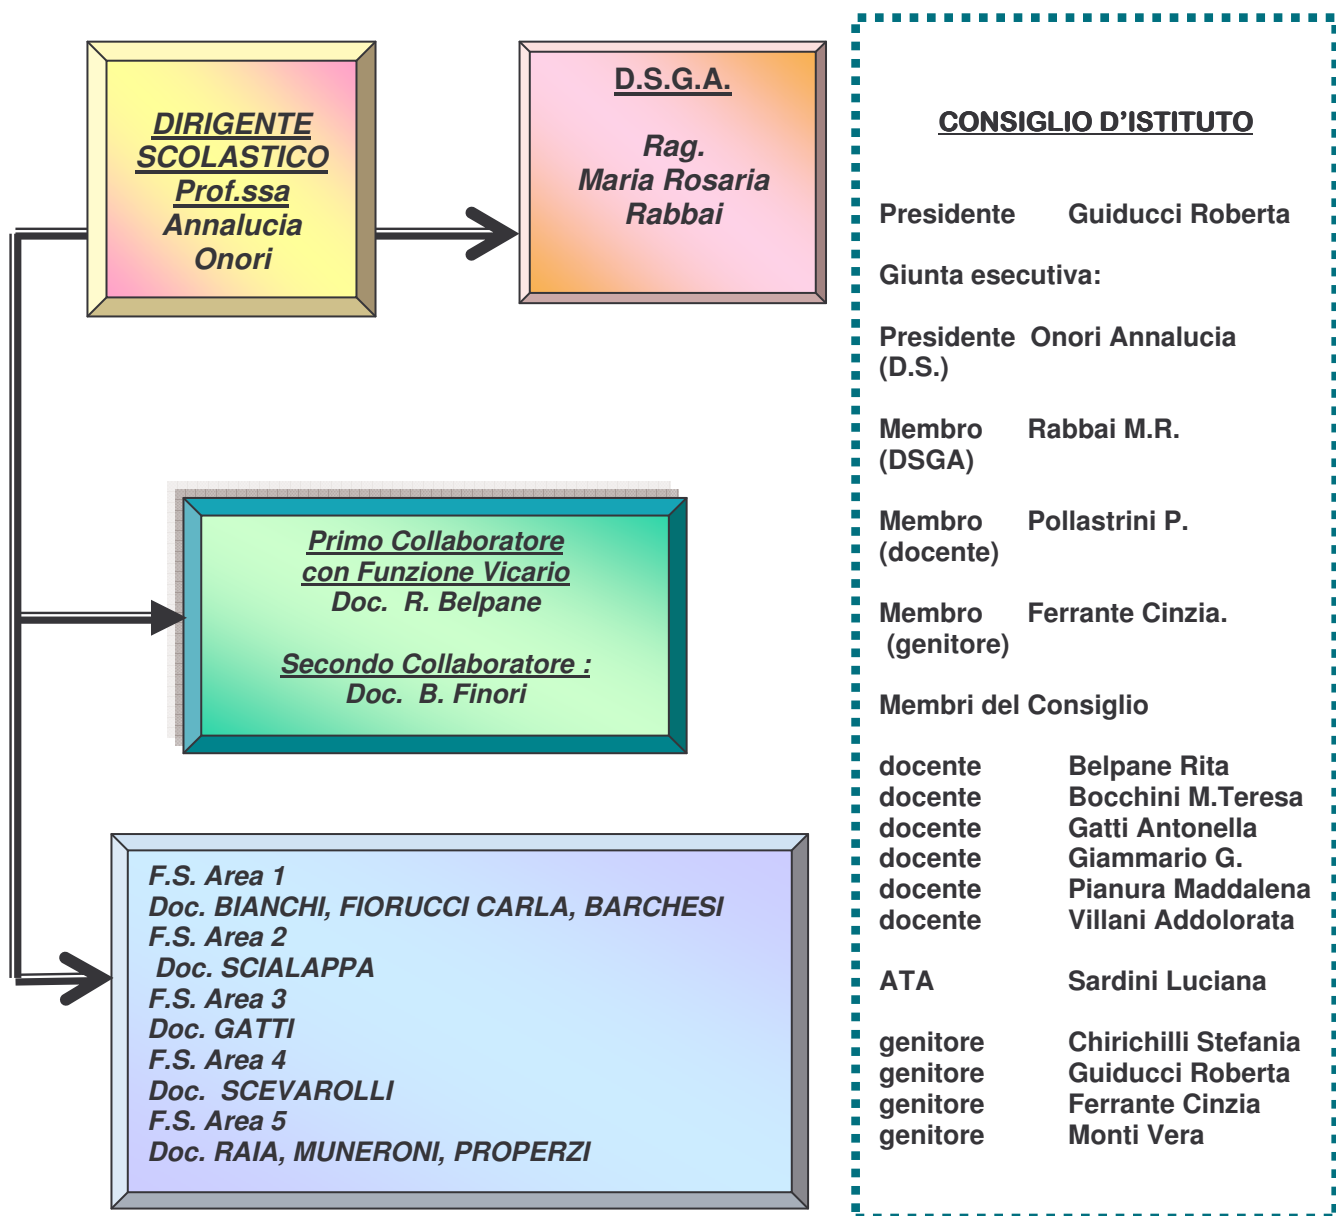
DIRIGENTE SCOLASTICO
Prof.ssa
Annalucia Onori

D.S.G.A.

Rag.
Maria Rosaria Rabbai

Primo Collaboratore con Funzione Vicario
Doc. R. Belpane

Secondo Collaboratore :
Doc. B. Finori

F.S. Area 1
Doc. BIANCHI, FIORUCCI CARLA, BARCHESI
F.S. Area 2
Doc. SCIALAPPA
F.S. Area 3
Doc. GATTI
F.S. Area 4
Doc. SCEVAROLLI
F.S. Area 5
Doc. RAIA, MUNERONI, PROPERZI

CONSIGLIO D'ISTITUTO

Presidente Guiducci Roberta

Giunta esecutiva:

Presidente Onori Annalucia (D.S.)

Membro Rabbai M.R. (DSGA)

Membro Pollastrini P. (docente)

Membro Ferrante Cinzia. (genitore)

Membri del Consiglio

| | |
|---|---|
| docente | Belpane Rita |
| docente | Bocchini M.Teresa |
| docente | Gatti Antonella |
| docente | Giammario G. |
| docente | Pianura Maddalena |
| docente | Villani Addolorata |
| ATA | Sardini Luciana |
| genitore | Chirichilli Stefania |
| genitore | Guiducci Roberta |
| genitore | Ferrante Cinzia |
| genitore | Monti Vera |